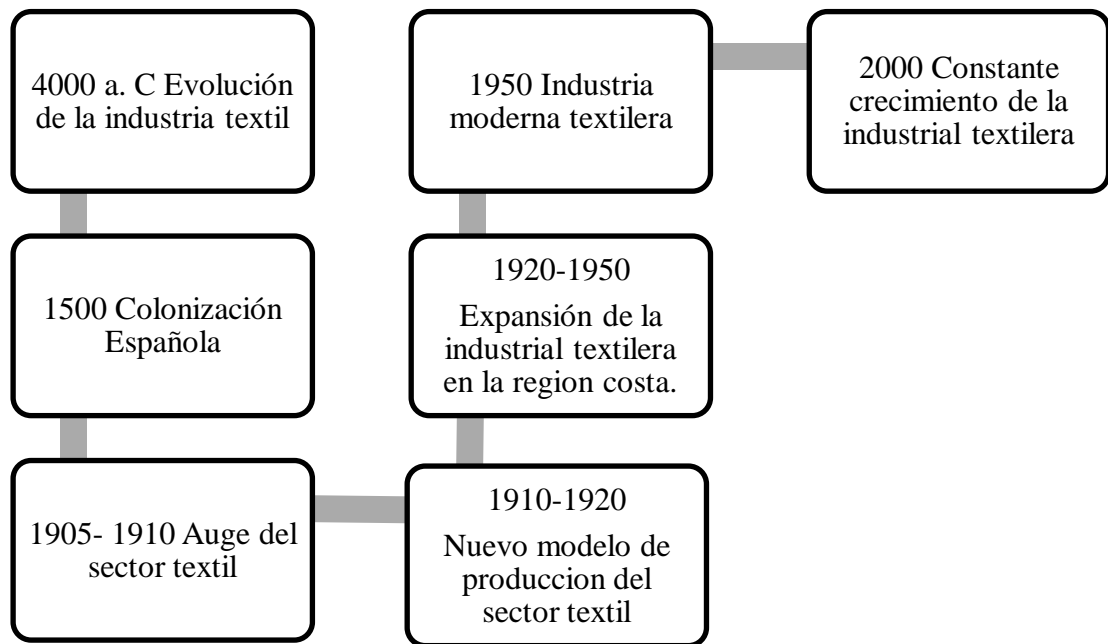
4000 a. C Evolución de la industria textil

1500 Colonización Española

1905- 1910 Auge del sector textil

1910-1920

Nuevo modelo de produccion del sector textil

1920-1950

Expansión de la industrial textilera en la region costa.

1950 Industria moderna textilera

2000 Constante crecimiento de la industrial textilera